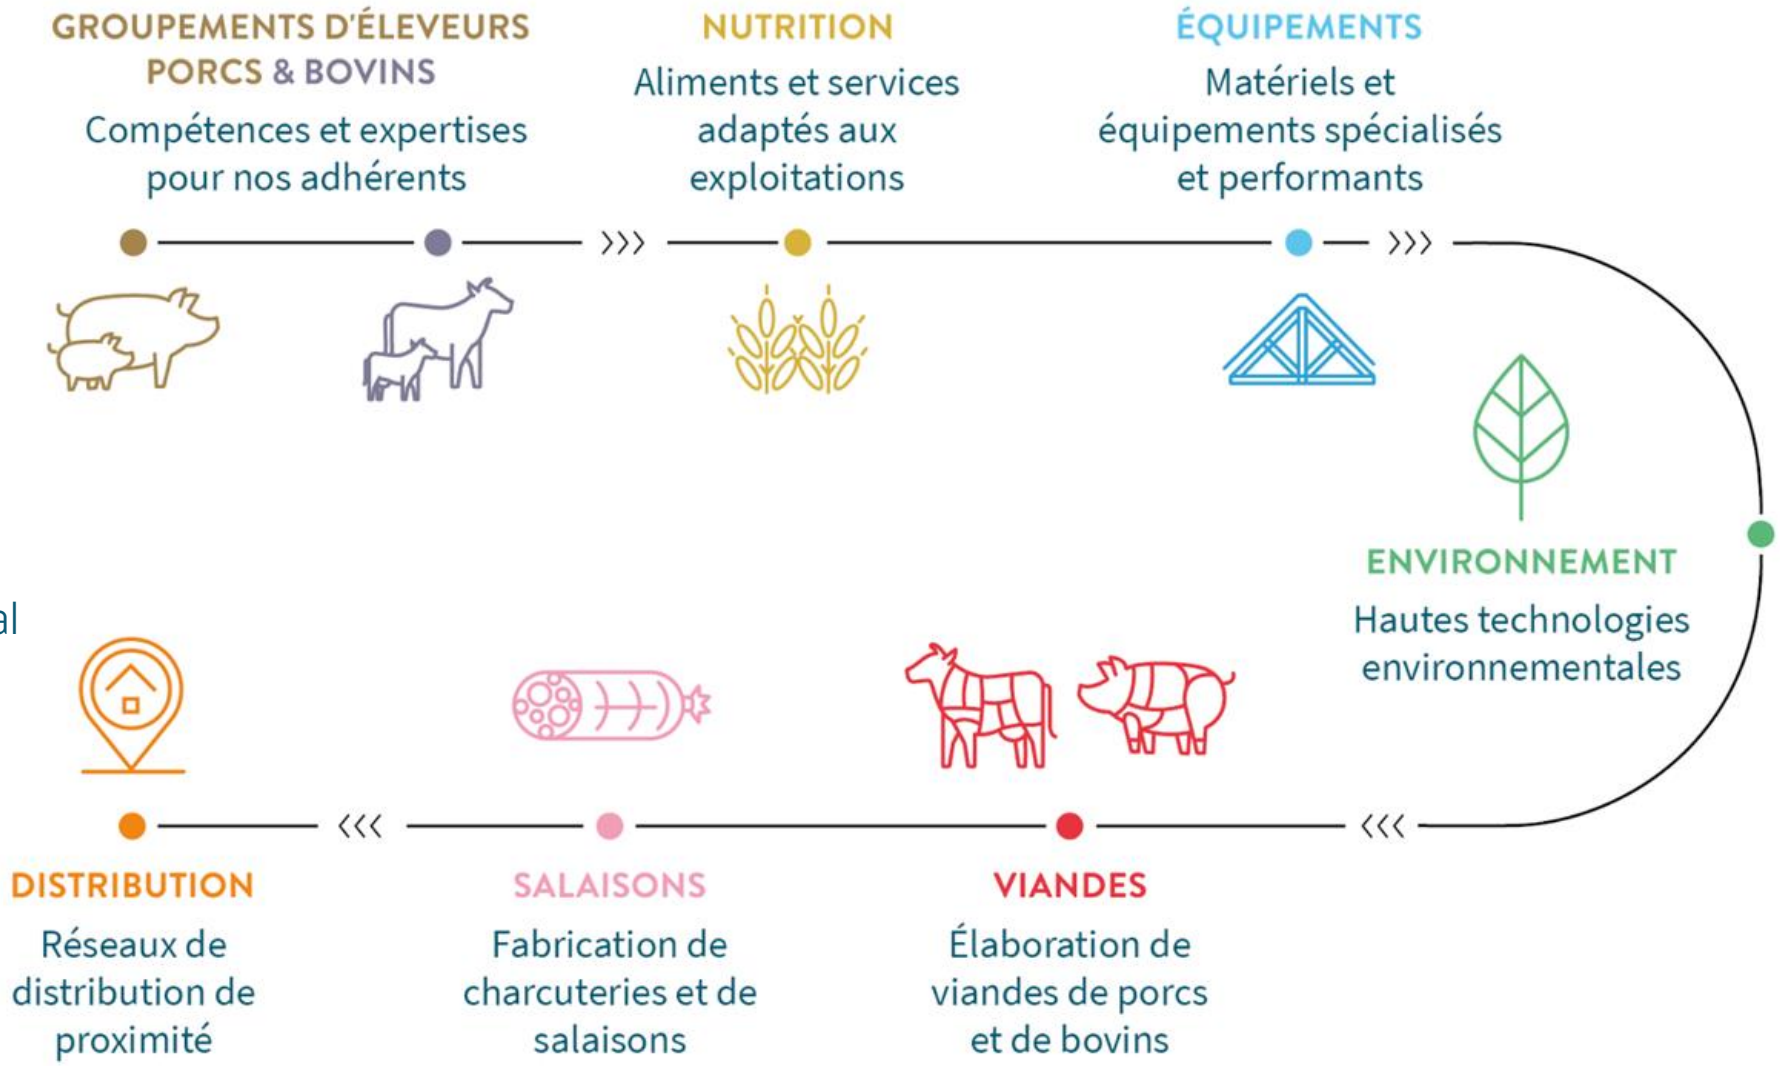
GROUPEMENTS D'ÉLEVEURS PORCS & BOVINS
Compétences et expertises pour nos adhérents

NUTRITION
Aliments et services adaptés aux exploitations

ÉQUIPEMENTS
Matériels et équipements spécialisés et performants

›››

›››

ENVIRONNEMENT
Hautes technologies environnementales

al

‹‹‹

‹‹‹

DISTRIBUTION
Réseaux de distribution de proximité

SALAISONS
Fabrication de charcuteries et de salaisons

VIANDES
Élaboration de viandes de porcs et de bovins